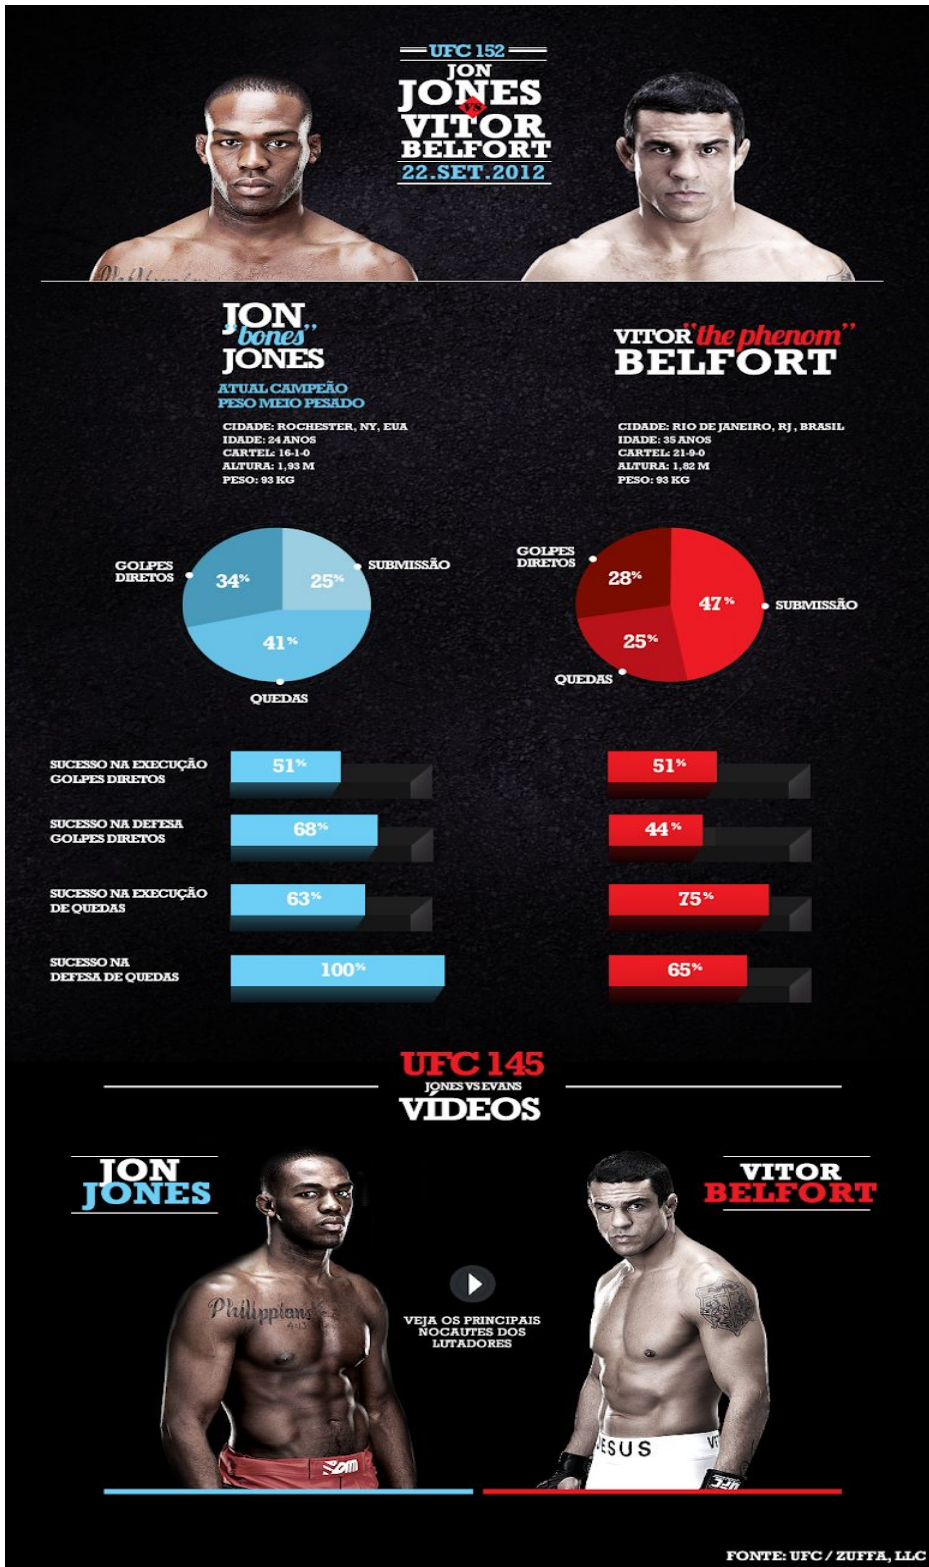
UFC 152
JON JONES VS VITOR BELFORT
22.SET.2012

JON "bones" JONES
ATUAL CAMPEÃO PESO MEIO PESADO
CIDADE: ROCHESTER, NY, EUA
IDADE: 24 ANOS
CARTEL: 16-1-0
ALTURA: 1,93 M
PESO: 93 KG

VITOR "the phenom" BELFORT
CIDADE: RIO DE JANEIRO, RJ, BRASIL
IDADE: 35 ANOS
CARTEL: 21-9-0
ALTURA: 1,82 M
PESO: 93 KG

GOLPES DIRETOS 34%
SUBMISSÃO 25%
QUEDAS 41%

GOLPES DIRETOS 28%
SUBMISSÃO 47%
QUEDAS 25%

| | JON JONES | VITOR BELFORT |
|---|---|---|
| SUCESSO NA EXECUÇÃO GOLPES DIRETOS | 51% | 51% |
| SUCESSO NA DEFESA GOLPES DIRETOS | 68% | 44% |
| SUCESSO NA EXECUÇÃO DE QUEDAS | 63% | 75% |
| SUCESSO NA DEFESA DE QUEDAS | 100% | 65% |

UFC 145
JONES VS EVANS
VÍDEOS

JON JONES
VITOR BELFORT
Philippians
VEJA OS PRINCIPAIS NOCAUTES DOS LUTADORES
JESUS

FONTE: UFC / ZUFFA, LLC